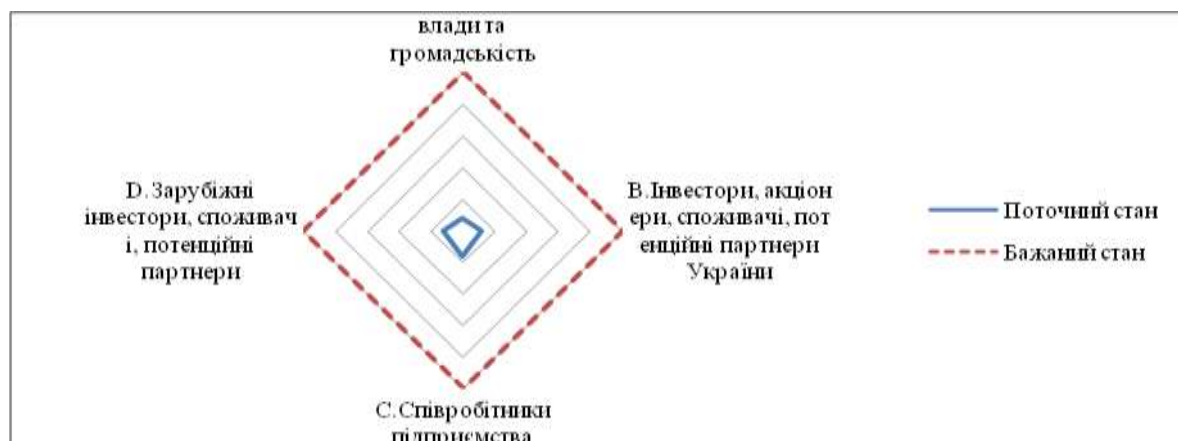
влади та громадськість

D. Зарубіжні інвестори, споживачі, потенційні партнери

B. Інвестори, акціонери, споживачі, потенційні партнери України

Поточний стан

Бажаний стан

C. Співробітники підприємства